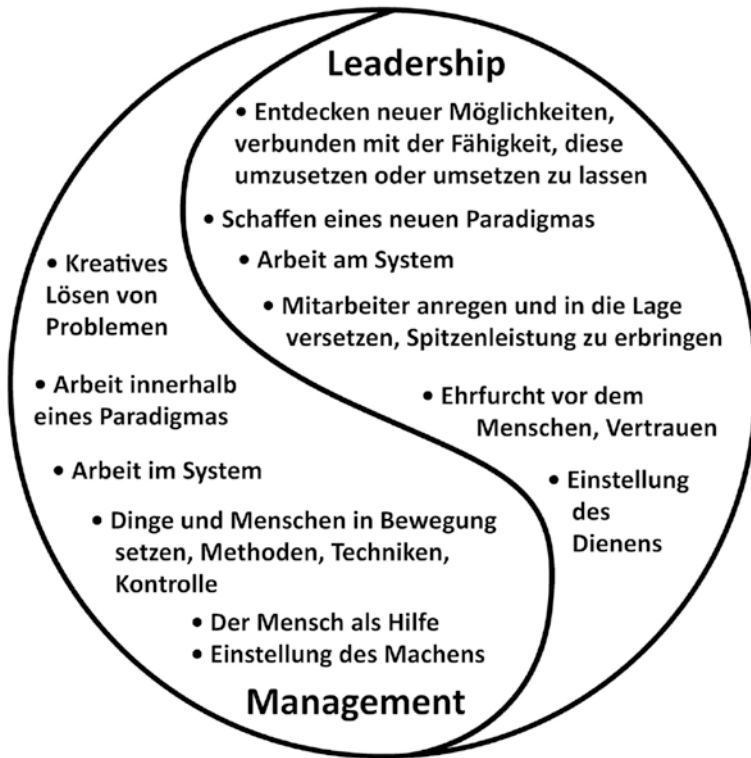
Leadership

• Entdecken neuer Möglichkeiten, verbunden mit der Fähigkeit, diese umzusetzen oder umsetzen zu lassen

• Schaffen eines neuen Paradigmas

• Arbeit am System

• Mitarbeiter anregen und in die Lage versetzen, Spitzenleistung zu erbringen

• Ehrfurcht vor dem Menschen, Vertrauen

• Einstellung des Dienens

• Kreatives Lösen von Problemen

• Arbeit innerhalb eines Paradigmas

• Arbeit im System

• Dinge und Menschen in Bewegung setzen, Methoden, Techniken, Kontrolle

• Der Mensch als Hilfe

• Einstellung des Machens

Management